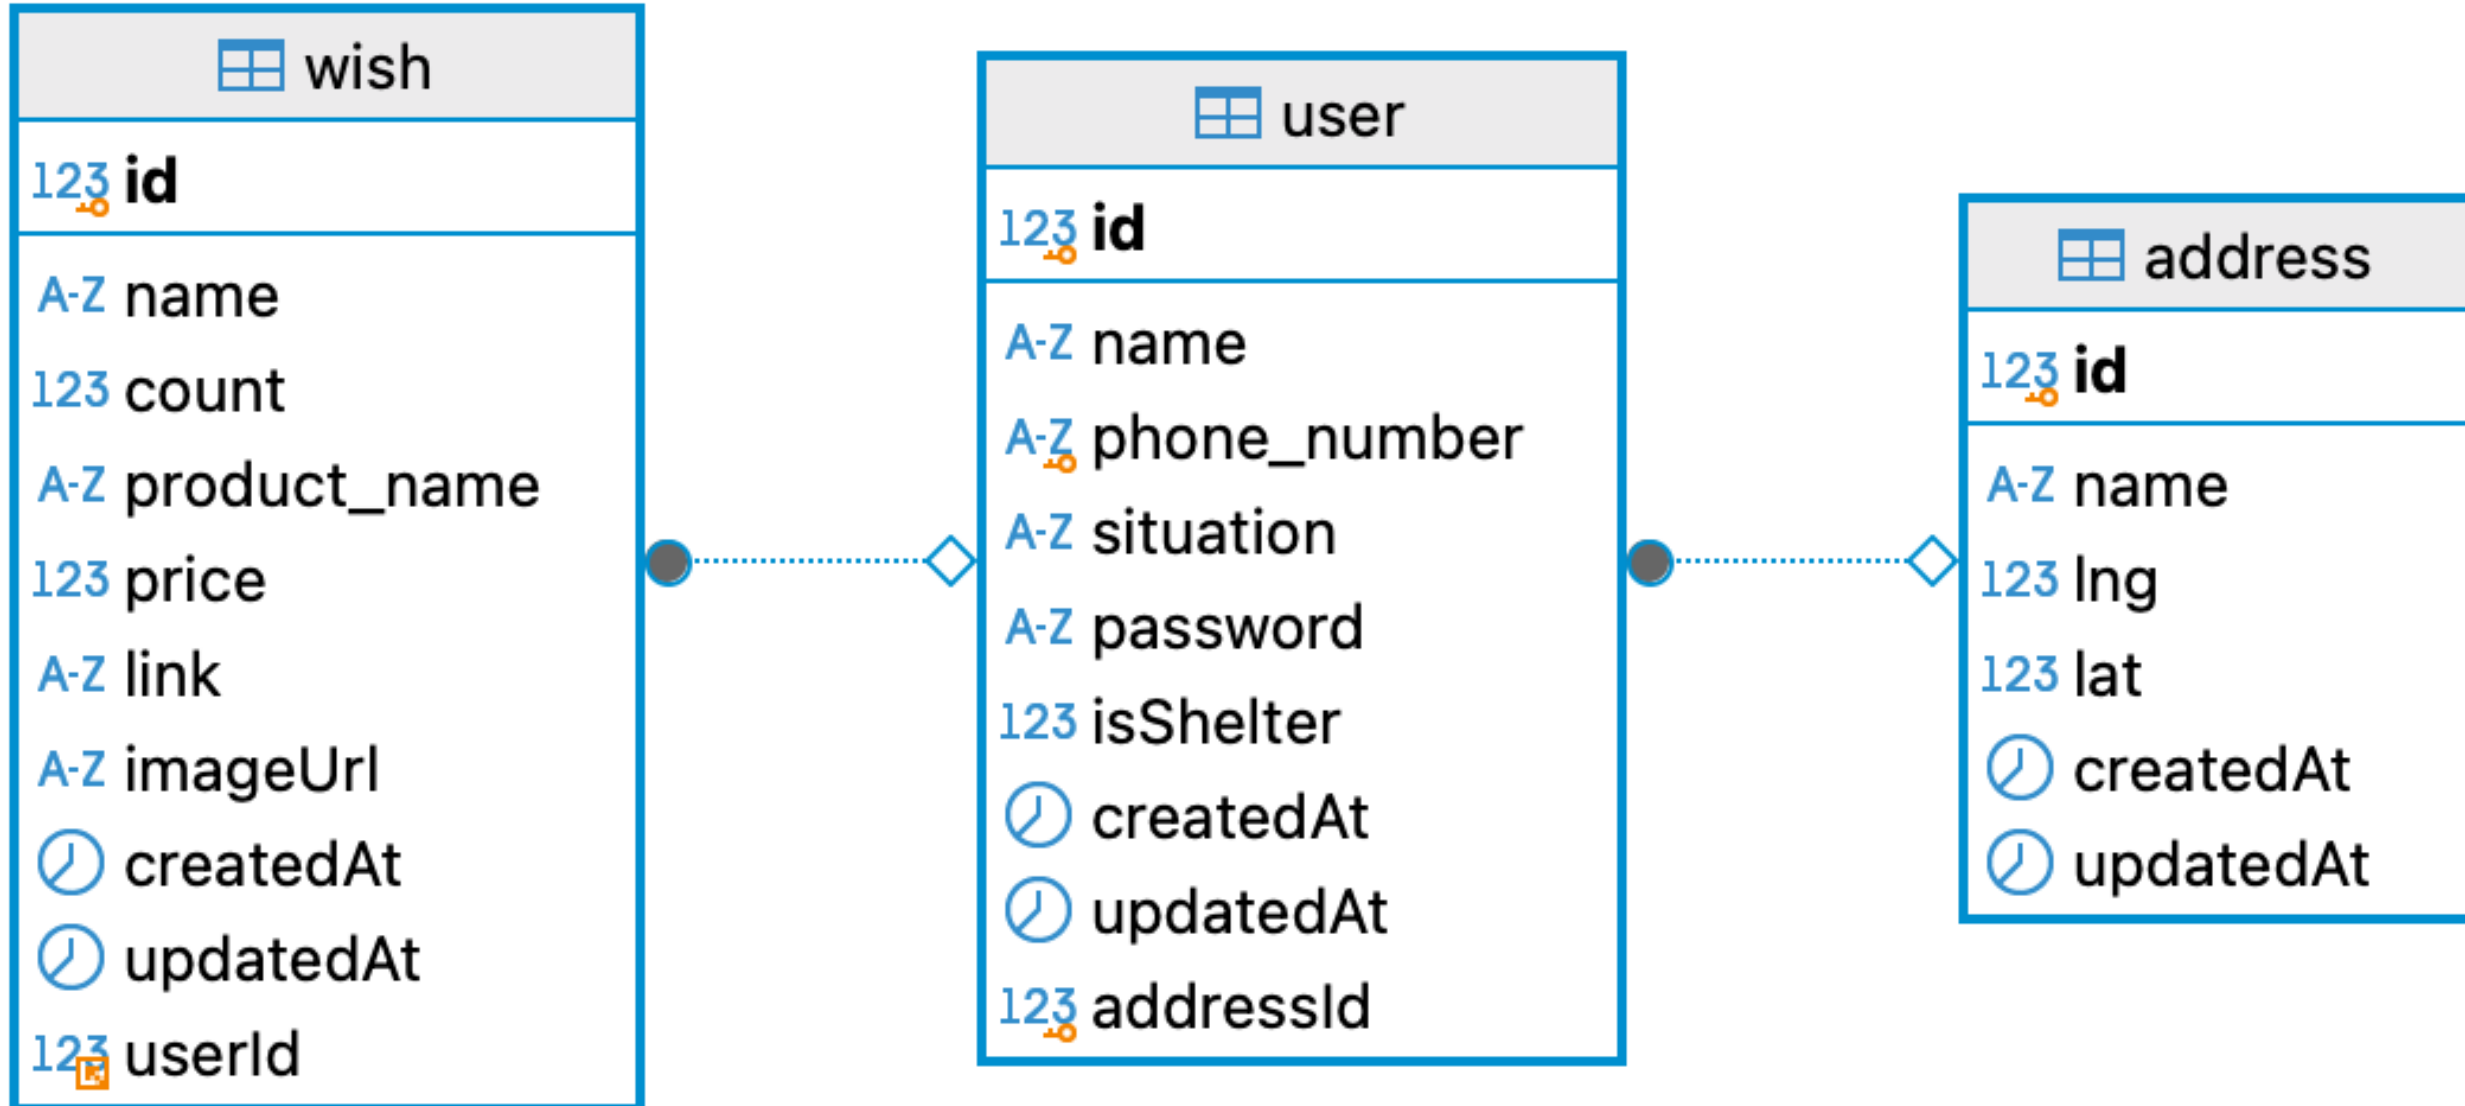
wish

123 id

A-Z name
123 count
A-Z product_name
123 price
A-Z link
A-Z imageUrl
createdAt
updatedAt
123 userId

user

123 id

A-Z name
A-Z phone_number
A-Z situation
A-Z password
123 isShelter
createdAt
updatedAt
123 addressId

address

123 id

A-Z name
123 lng
123 lat
createdAt
updatedAt